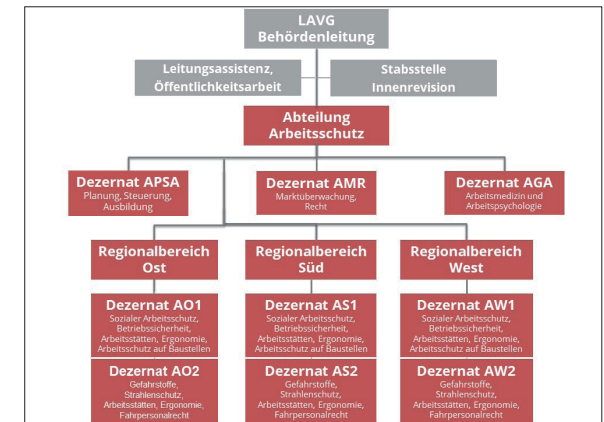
LAVG
Behördenleitung

Leitungsassistenz,
Öffentlichkeitsarbeit

Stabsstelle
Innenrevision

Abteilung
Arbeitsschutz

Dezernat APSA
Planung, Steuerung, Ausbildung

Dezernat AMR
Marktüberwachung, Recht

Dezernat AGA
Arbeitsmedizin und Arbeitspsychologie

Regionalbereich
Ost

Dezernat AO1
Sozialer Arbeitsschutz, Betriebssicherheit, Arbeitsstätten, Ergonomie, Arbeitsschutz auf Baustellen

Dezernat AO2
Gefahrstoffe, Strahlenschutz, Arbeitsstätten, Ergonomie, Fahrpersonalrecht

Regionalbereich
Süd

Dezernat AS1
Sozialer Arbeitsschutz, Betriebssicherheit, Arbeitsstätten, Ergonomie, Arbeitsschutz auf Baustellen

Dezernat AS2
Gefahrstoffe, Strahlenschutz, Arbeitsstätten, Ergonomie, Fahrpersonalrecht

Regionalbereich
West

Dezernat AW1
Sozialer Arbeitsschutz, Betriebssicherheit, Arbeitsstätten, Ergonomie, Arbeitsschutz auf Baustellen

Dezernat AW2
Gefahrstoffe, Strahlenschutz, Arbeitsstätten, Ergonomie, Fahrpersonalrecht